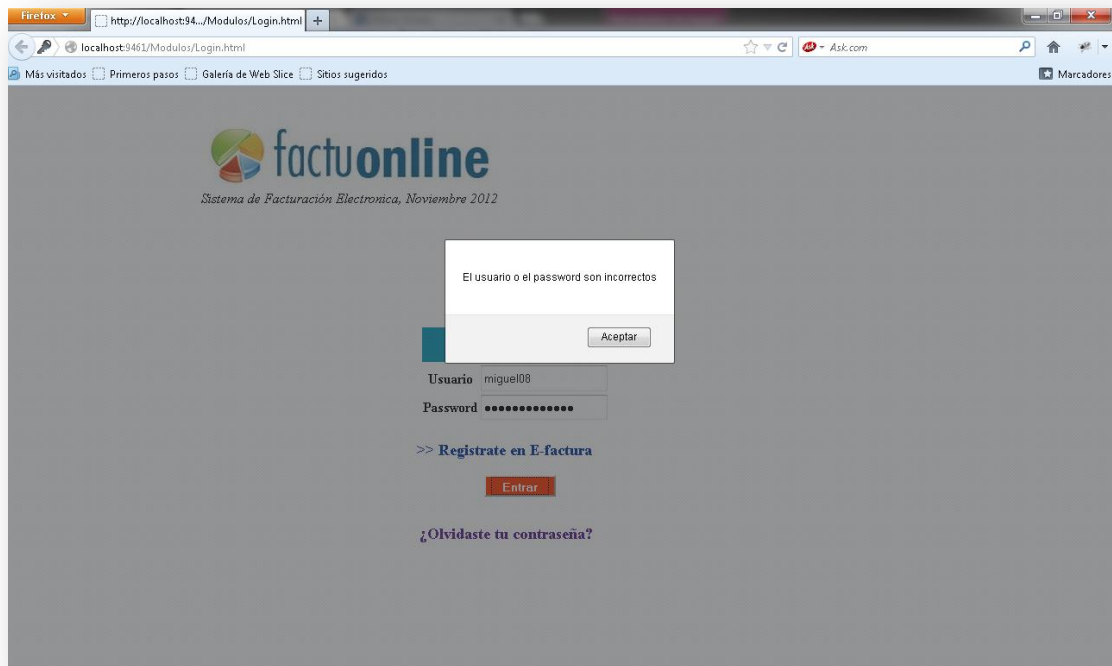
Firefox
http://localhost:94.../Modulos/Login.html +
localhost:9461/Modulos/Login.html
Ask.com
Más visitados Primeros pasos Galería de Web Slice Sitios sugeridos
Marcadores

factuonline
Sistema de Facturación Electronica, Noviembre 2012

El usuario o el password son incorrectos

Aceptar

Usuario miguel08
Password •••••••••••••

>> Registrate en E-factura

Entrar

¿Olvidaste tu contraseña?